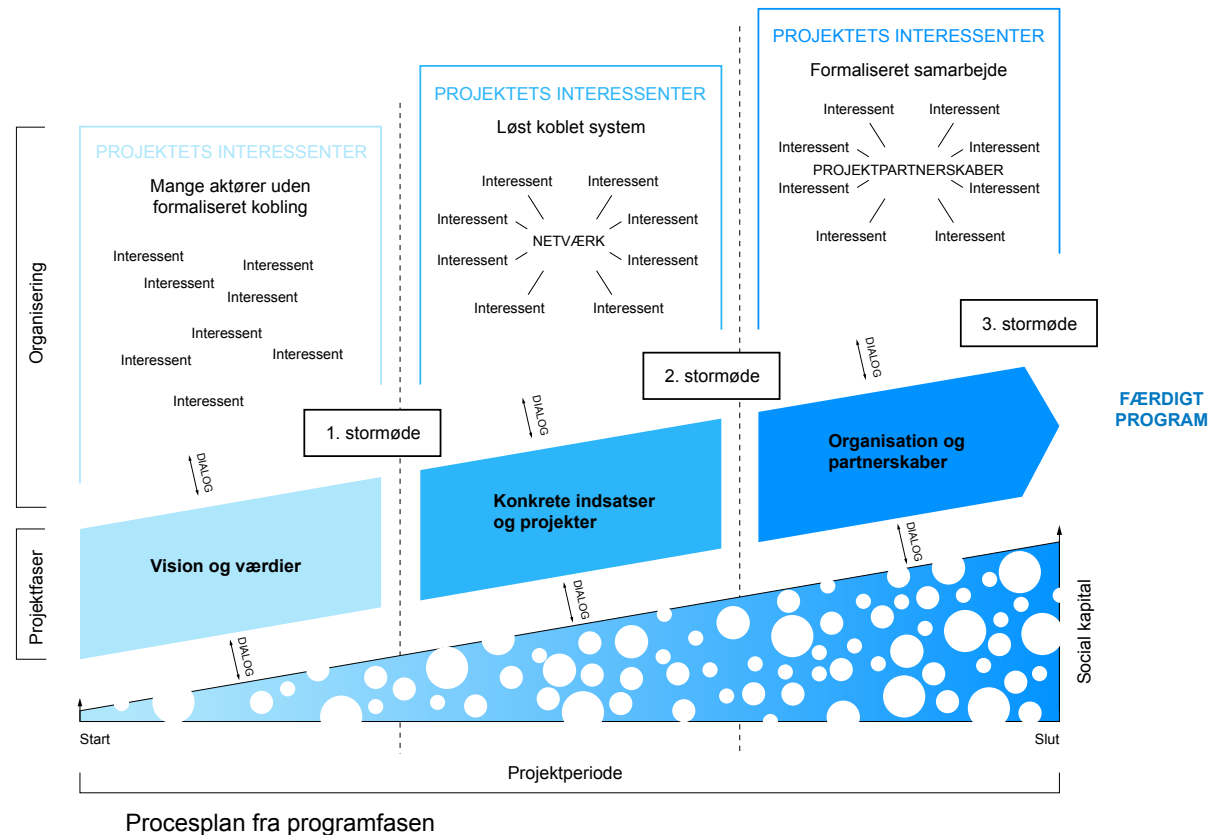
Organisering

Projektfaser

PROJEKTETS INTERESSENTER

Mange aktører uden formaliseret kobling

Interessent
Interessent
Interessent
Interessent
Interessent
Interessent
Interessent
Interessent

DIALOG

Vision og værdier

DIALOG

1. stormøde

PROJEKTETS INTERESSENTER

Løst koblet system

Interessent
Interessent
Interessent
NETVÆRK
Interessent
Interessent
Interessent
Interessent
Interessent

DIALOG

Konkrete indsatser og projekter

DIALOG

2. stormøde

PROJEKTETS INTERESSENTER

Formaliseret samarbejde

Interessent
Interessent
Interessent
Interessent
PROJEKTPARTNERSKABER
Interessent
Interessent
Interessent
Interessent

3. stormøde

DIALOG

Organisation og partnerskaber

DIALOG

FÆRDIGT PROGRAM

Social kapital

Start

Slut

Projektperiode

Procesplan fra programfasen